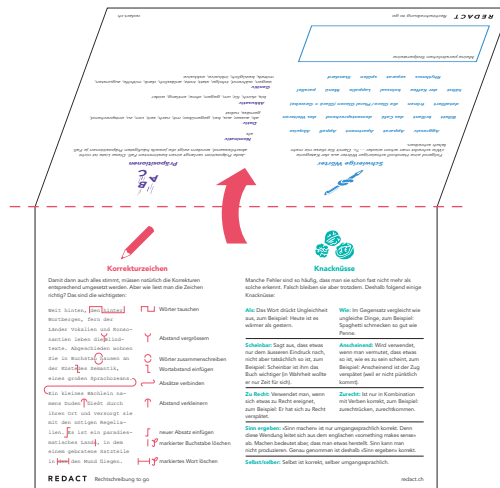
REDACT Rechtschreibung to go redact.ch

Schwierige Wörter

Folgende eine Handvoll schwieriger Wörter, die man oft im Alltag benötigt ... Es lohnt sich, diese zu üben ...

Präpositionen

Korrekturzeichen

Damit dann auch alles stimmt, müssen natürlich die Korrekturen entsprechend umgesetzt werden. Aber wie liest man die Zeichen richtig? Das sind die wichtigsten:

Weit hinten, den Kinten der Wortberge, fern der Länder Vokalien und Konsonantien leben die Blindtexte. Abgeschieden wohnen Sie in Buchstabhausen an der Küste des Semantik, eines großen Sprachozeans. Ein kleines Bächlein namens Duden fließt durch ihren Ort und versorgt sie mit den nötigen Regelialien. Es ist ein paradiesmatisches Land, in dem einem gebratene Satzteile in den Mund fliegen.

Wörter tauschen
Abstand vergrößern
Wörter zusammenschreiben
Wortabstand einfügen
Absätze verbinden
Abstand verkleinern
neuer Absatz einfügen
markierter Buchstabe löschen
markiertes Wort löschen

Knacknüsse

Manche Fehler sind so häufig, dass man sie schon fast nicht mehr als solche erkennt. Falsch bleiben sie aber trotzdem. Deshalb folgend einige Knacknüsse:

Als: Das Wort drückt Ungleichheit aus, zum Beispiel: Heute ist es wärmer als gestern.

Wie: Im Gegensatz vergleicht wie ungleiche Dinge, zum Beispiel: Spaghetti schmecken so gut wie Penne.

Scheinbar: Sagt aus, dass etwas nur dem äusseren Eindruck nach, nicht aber tatsächlich so ist, zum Beispiel: Scheinbar ist ihm das Buch wichtig (in Wahrheit wollte er nur Zeit für sich).

Anscheinend: Wird verwendet, wenn man vermutet, dass etwas so ist, wie es zu sein scheint, zum Beispiel: Anscheinend ist der Zug verspätet (weil er nicht pünktlich kommt).

Zu Recht: Verwendet man, wenn sich etwas zu Recht ereignet, zum Beispiel: Er hat sich zu Recht verspätet.

Zurecht: Ist nur in Kombination mit Verben korrekt, zum Beispiel: zurechtrücken, zurechtkommen.

Sinn ergeben: «Sinn machen» ist nur umgangssprachlich korrekt. Denn diese Wendung leitet sich aus dem englischen «something makes sense» ab. Machen bedeutet aber, dass man etwas herstellt. Sinn kann man nicht produzieren. Genau genommen ist deshalb «Sinn ergeben» korrekt.

Selbst/selber: Selbst ist korrekt, selber umgangssprachlich.

REDACT Rechtschreibung to go redact.ch